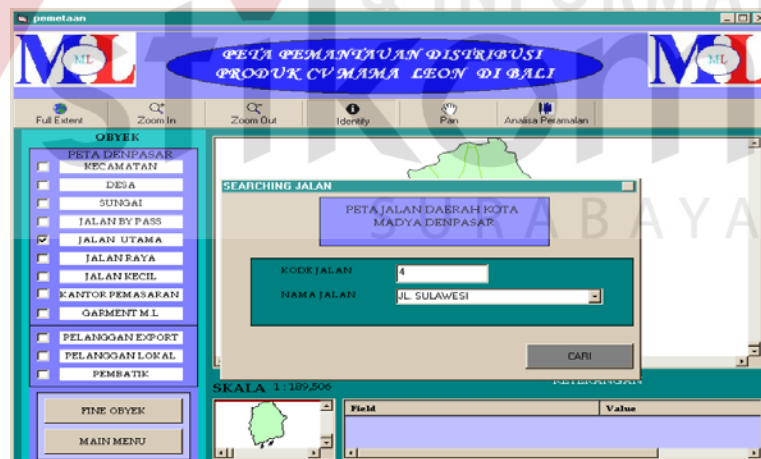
pemetaan

ML

PETA PEMANTAUAN DISTRIBUSI
PRODUK CV MAMA LEON DI BALI

ML

Full Extent
Zoom In
Zoom Out
Identify
Pan
Analisa Peramalan

OBYEK
PETA DENPASAR
KECAMATAN
DESA
SUNGAI
JALAN BY PASS
JALAN UTAMA
JALAN RAYA
JALAN KECIL
KANTOR PEMASARAN
GARMENT M.L
PELANGGAN EXPORT
PELANGGAN LOKAL
PEMBATIK

FINE OBYEK
MAIN MENU

SEARCHING JALAN
PETA JALAN DAERAH KOTA MADYA DENPASAR
KODE JALAN 4
NAMA JALAN JL. SULAWESI
CARI

SKALA 1 : 189,506
KETERANGAN
Field
Value

stikom SURABAYA